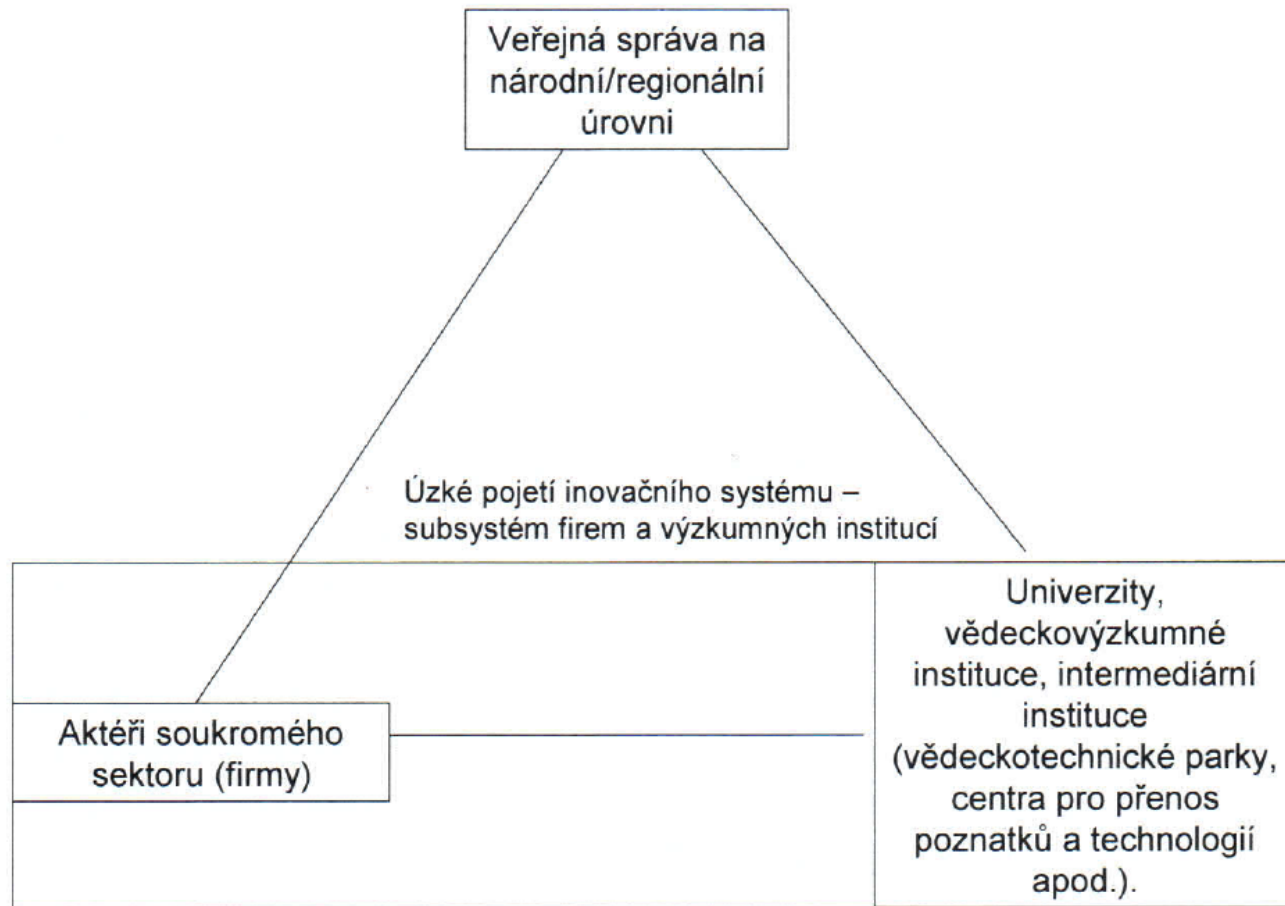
Veřejná správa na národní/regionální úrovni

Úzké pojetí inovačního systému – subsystém firem a výzkumných institucí

Univerzity, vědeckovýzkumné instituce, intermediární instituce (vědeckotechnické parky, centra pro přenos poznatků a technologií apod.).

Aktéři soukromého sektoru (firmy)